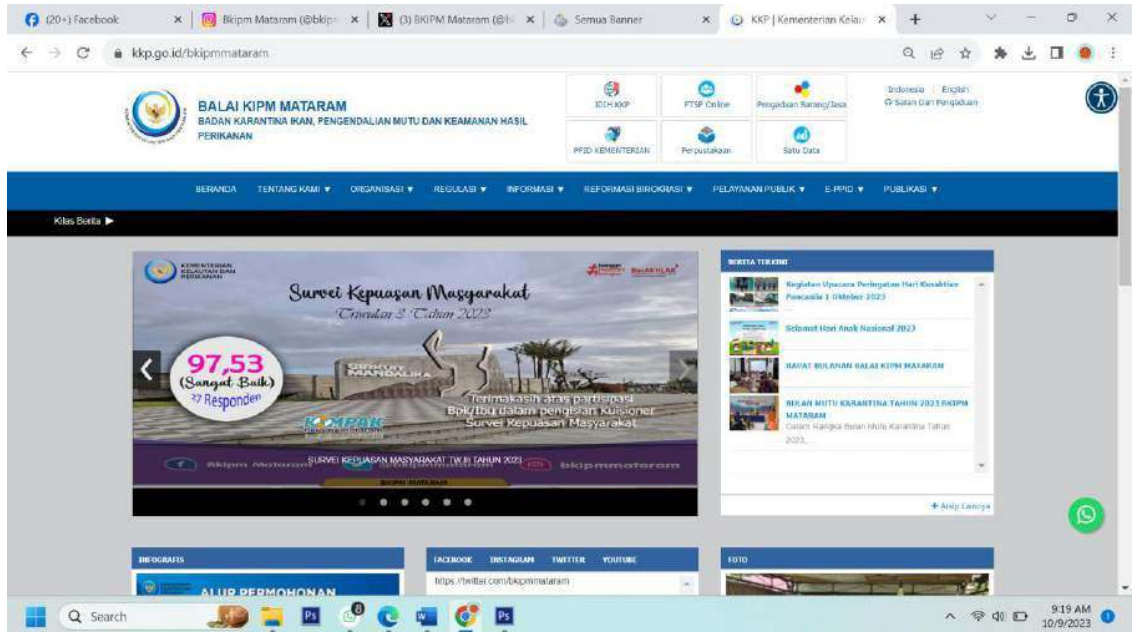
(20+) Facebook
Bkipm Mataram (@bkip
(3) BKIPM Mataram (@b
Semua Banner
KKP | Kementerian Kelau

kkp.go.id/bkipmmataram

BALAI KIPM MATARAM
BADAN KARANTINA IKAN, PENGENDALIAN MUTU DAN KEAMANAN HASIL PERIKANAN

JDIH KKP
PTSP Online
Pengadaan Barang/Jasa
PPID KEMENTERIAN
Perpustakaan
Satu Data

Indonesia | English
Saran Dan Pengaduan

BERANDA TENTANG KAMI ▼ ORGANISASI ▼ REGULASI ▼ INFORMASI ▼ REFORMASI BIROKRASI ▼ PELAYANAN PUBLIK ▼ E-PPID ▼ PUBLIKASI ▼

Kilas Berita ▶

KEMENTERIAN KELAUTAN DAN PERIKANAN

Survei Kepuasan Masyarakat
Triwulan 3 Tahun 2023

97,53
(Sangat Baik)
77 Responden

Terimakasih atas partisipasi Bpk/Ibu dalam pengisian Kuisioner Survei Kepuasan Masyarakat

SURVEI KEPUASAN MASYARAKAT TW III TAHUN 2023
Bkipm Mataram
bkipmmataram

BERITA TERKINI
Kegiatan Upacara Peringatan Hari Kesaktian Pancasila 1 Oktober 2023
Selamat Hari Anak Nasional 2023
RAPAT BULANAN BALAI KIPM MATARAM
BULAN MUTU KARANTINA TAHUN 2023 BKIPM MATARAM
Dalam Rangka Bulan Mutu Karantina Tahun 2023,...

+ Arsip Lainnya

INFOGRAFIS
ALUR PERMOHONAN

FACEBOOK INSTAGRAM TWITTER YOUTUBE
https://twitter.com/bkipmmataram

FOTO

Search
9:19 AM
10/9/2023